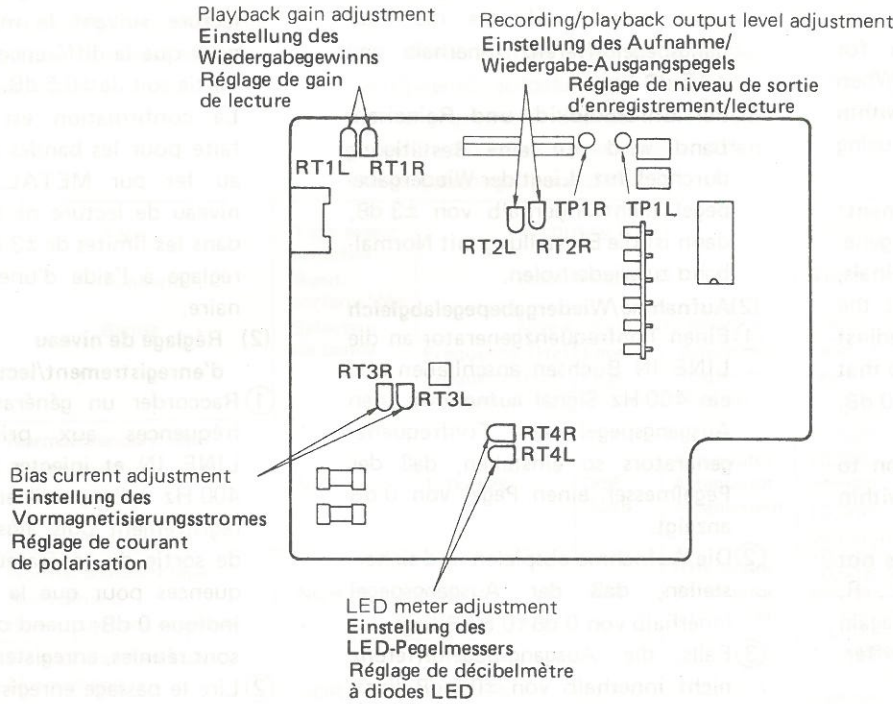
Playback gain adjustment
Einstellung des Wiedergabegewinns
Réglage de gain de lecture

Recording/playback output level adjustment
Einstellung des Aufnahme/ Wiedergabe-Ausgangspegels
Réglage de niveau de sortie d'enregistrement/lecture

RT1L RT1R

TP1R TP1L

RT2L RT2R

RT3R RT3L

RT4R
RT4L

Bias current adjustment
Einstellung des Vormagnetisierungsstromes
Réglage de courant de polarisation

LED meter adjustment
Einstellung des LED-Pegelmessers
Réglage de décibelmètre à diodes LED